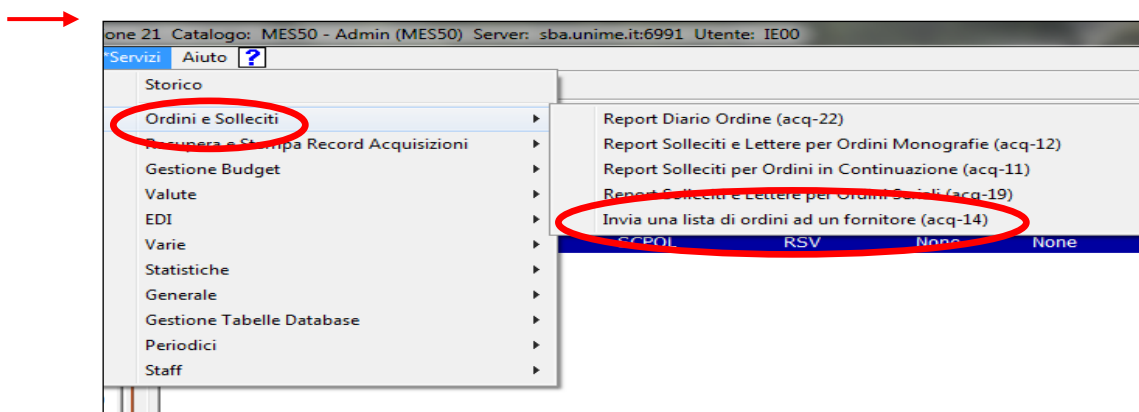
one 21 Catalogo: MES50 - Admin (MES50) Server: sba.unime.it:6991 Utente: IE00

Servizi Aiuto ?

Storico
Ordini e Solleciti
Recupera e Stampa Record Acquisizioni
Gestione Budget
Valute
EDI
Varie
Statistiche
Generale
Gestione Tabelle Database
Periodici
Staff

Report Diario Ordine (acq-22)
Report Solleciti e Lettere per Ordini Monografie (acq-12)
Report Solleciti per Ordini in Continuazione (acq-11)
Report Solleciti e Lettere per Ordini Seriali (acq-19)
Invia una lista di ordini ad un fornitore (acq-14)

SCPOL RSV None None